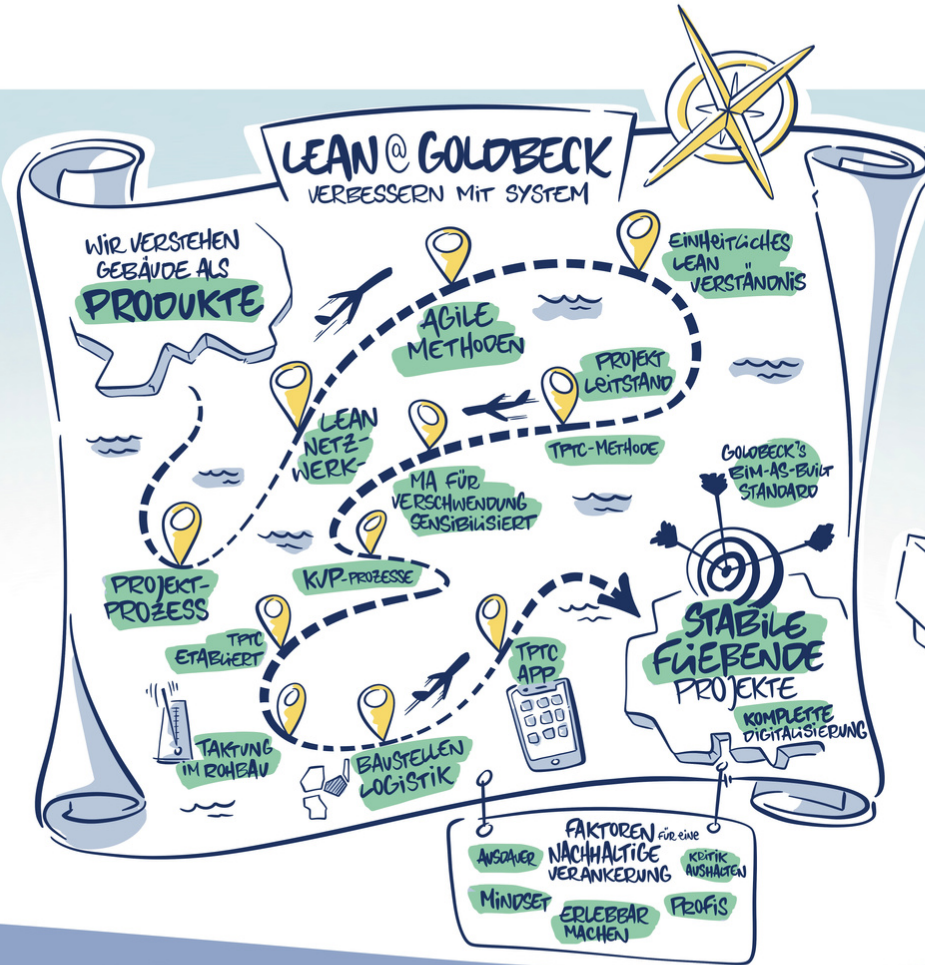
LEAN @ GOLDBECK
VERBESSERN MIT SYSTEM

WIR VERSTEHEN GEBÄUDE ALS PRODUKTE

EINHEITLICHES LEAN VERSTÄNDNIS

AGILE METHODEN

PROJEKT LEITSTAND

LEAN NETZWERK

TPTC-METHODE

MA FÜR VERSCHWENDUNG SENSIBILISIERT

GOLDBECK'S BIM-AS-BUILT STANDARD

PROJEKT-PROZESS

KVP-PROZESSE

TPTC ETABLIERT

TPTC APP

STABILE FLIEßENDE PROJEKTE

KOMPLETTE DIGITALISIERUNG

TAKTUNG IM ROHBAU

BAUSTELLEN LOGISTIK

FAKTOREN FÜR EINE NACHHALTIGE VERANKERUNG

AUSDAUER

KRITIK AUSHALTEN

MINDSET

ERLEBBAR MACHEN

PROFIS